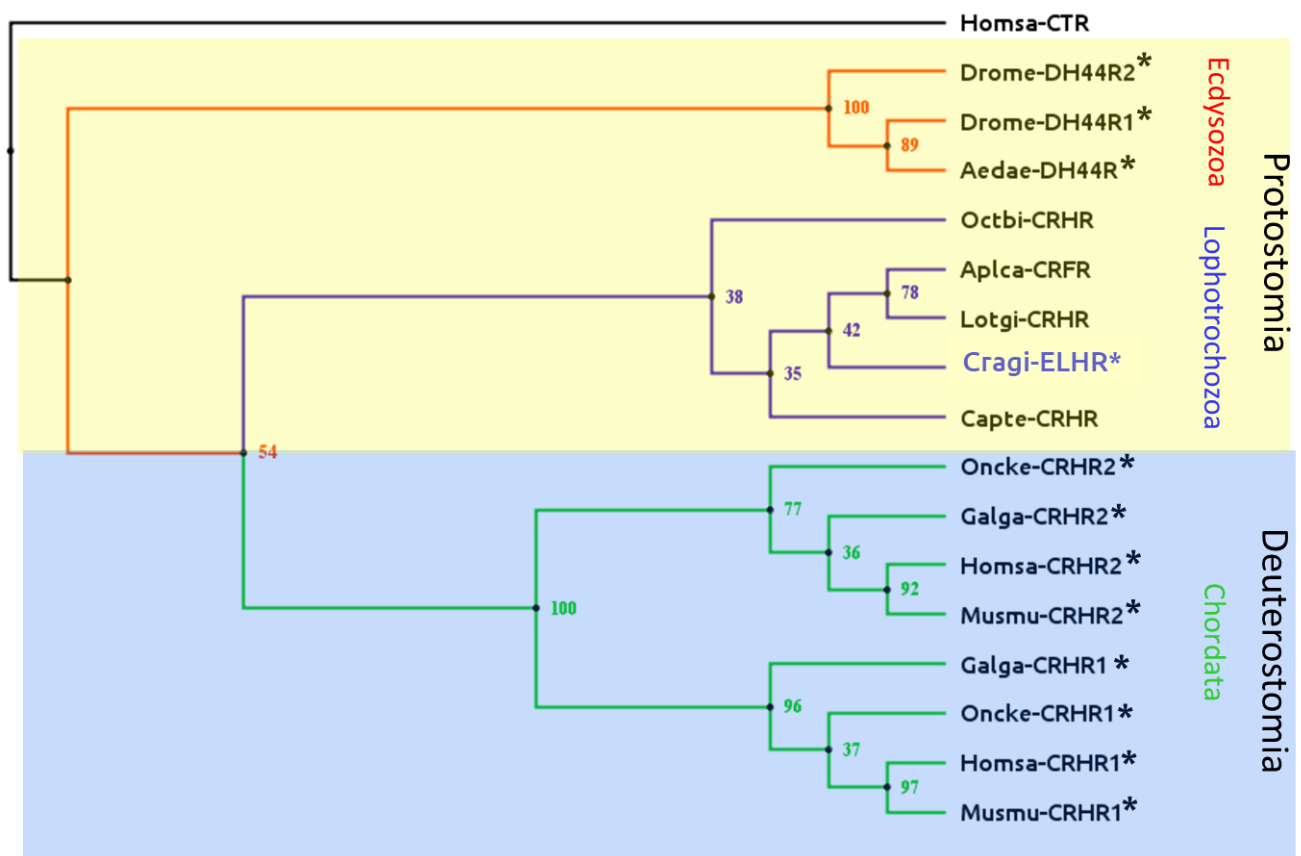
Homsa-CTR
Drome-DH44R2*
100
Drome-DH44R1*
89
Aedae-DH44R*
Octbi-CRHR
38
Aplca-CRFR
78
Lotgi-CRHR
42
Cragi-ELHR*
35
Capte-CRHR
54
Oncke-CRHR2*
77
Galga-CRHR2*
36
Homsa-CRHR2*
92
Musmu-CRHR2*
100
Galga-CRHR1*
96
Oncke-CRHR1*
37
Homsa-CRHR1*
97
Musmu-CRHR1*

Ecdysozoa
Lophotrochozoa
Protostomia
Chordata
Deuterostomia